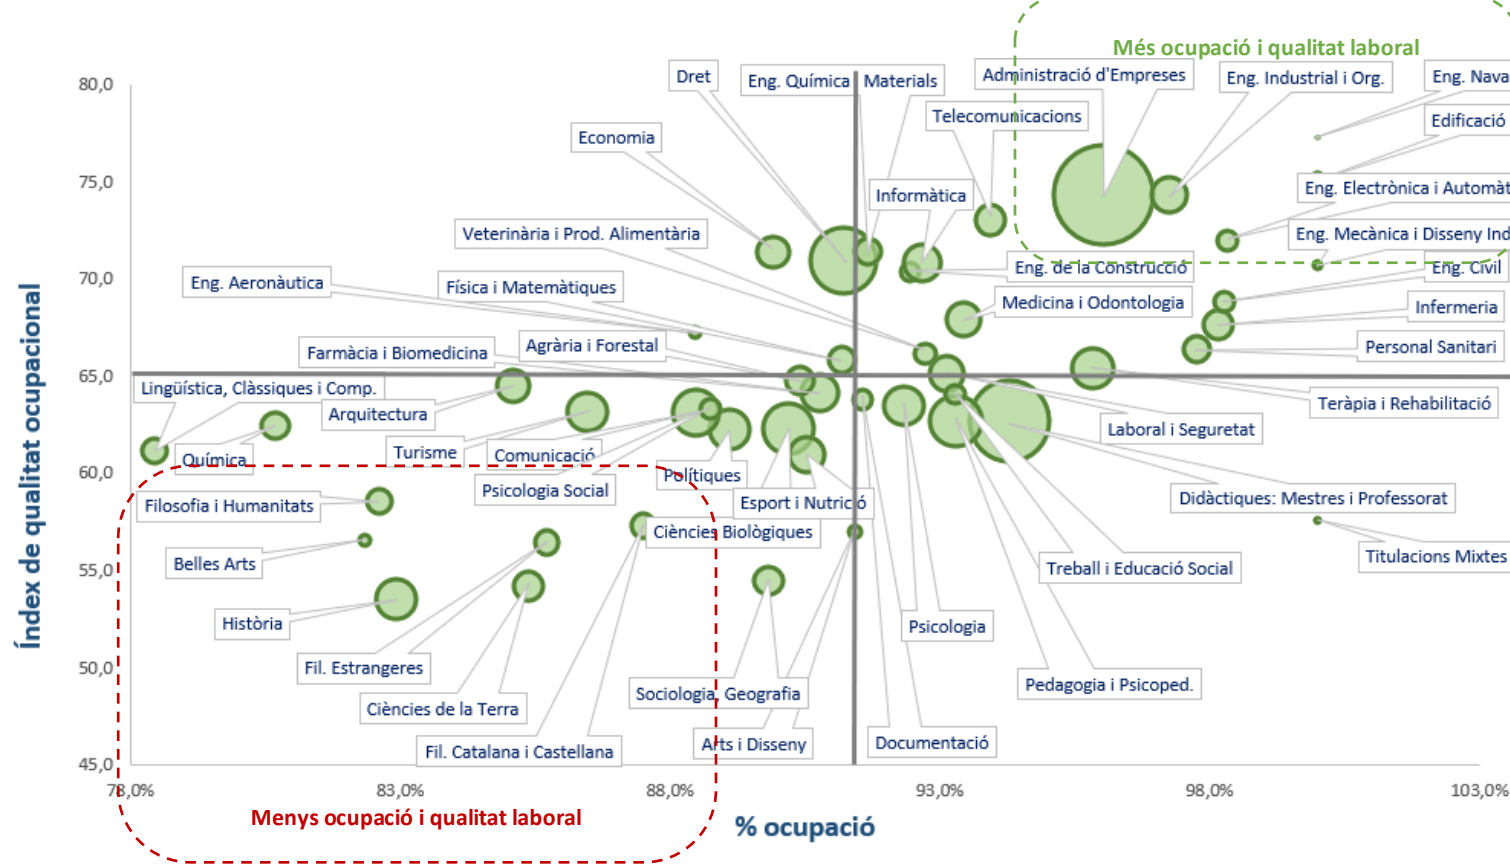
Més ocupació i qualitat laboral

80,0
75,0
70,0
65,0
60,0
55,0
50,0
45,0

Índex de qualitat ocupacional

Dret
Eng. Química
Materials
Administració d'Empreses
Eng. Industrial i Org.
Eng. Nava
Edificació
Telecomunicacions
Economia
Informàtica
Eng. Electrònica i Automàt
Veterinària i Prod. Alimentària
Eng. Mecànica i Disseny Ind
Eng. Aeronàutica
Física i Matemàtiques
Eng. de la Construcció
Eng. Civil
Medicina i Odontologia
Infermeria
Farmàcia i Biomedicina
Agrària i Forestal
Personal Sanitari
Lingüística, Clàssiques i Comp.
Arquitectura
Teràpia i Rehabilitació
Laboral i Seguretat
Turisme
Comunicació
Química
Polítiques
Psicologia Social
Didàctiques: Mestres i Professorat
Filosofia i Humanitats
Esport i Nutrició
Ciències Biològiques
Titulacions Mixtes
Belles Arts
Treball i Educació Social
Història
Psicologia
Fil. Estrangeres
Pedagogia i Psicoped.
Sociologia, Geografia
Ciències de la Terra
Arts i Disseny
Documentació
Fil. Catalana i Castellana

78,0%
83,0%
88,0%
93,0%
98,0%
103,0%

Menys ocupació i qualitat laboral

% ocupació